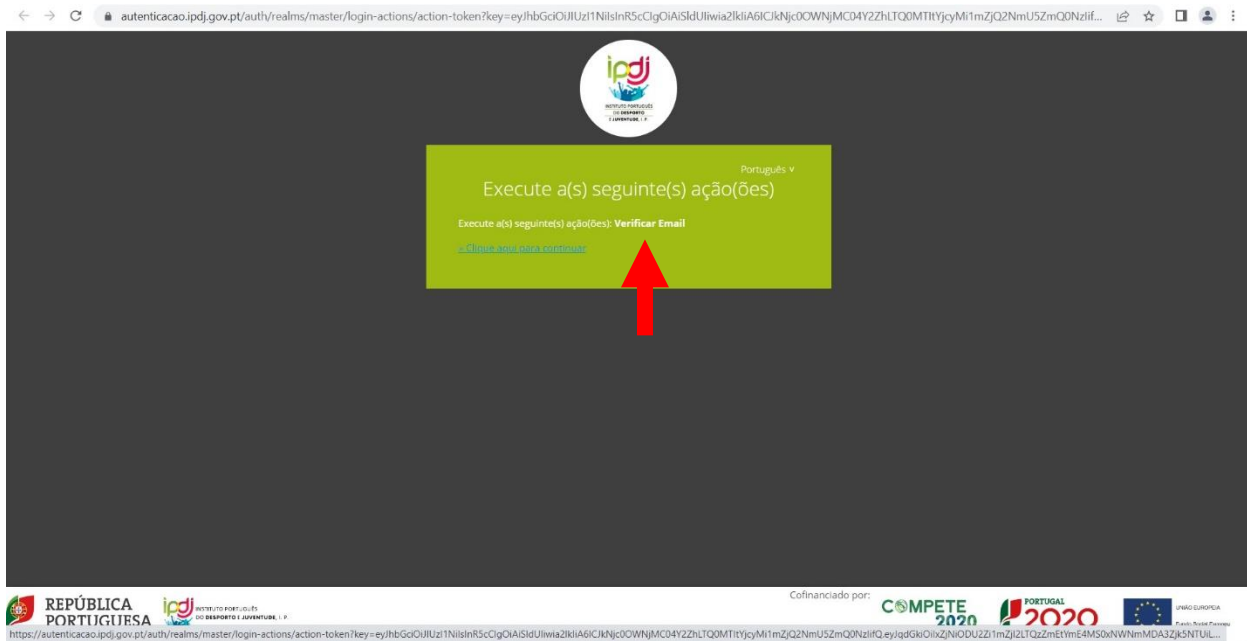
autenticacao.ipdj.gov.pt/auth/realms/master/login-actions/action-token?key=eyJhbGciOiJIUzI1NiIsInR5cCIgOiAiSldUIiwia2lkIiA6ICJkNjc0OWNjMC04Y2ZhLTQ0MTItYjcyMi1mZjQ2NmU5ZmQ0NzIif...

ipdj
INSTITUTO PORTUGUÊS DO DESPORTO E JUVENTUDE, I. P.

Português ∨

Execute a(s) seguinte(s) ação(ões)

Execute a(s) seguinte(s) ação(ões): **Verificar Email**

» Clique aqui para continuar

REPÚBLICA PORTUGUESA

ipdj INSTITUTO PORTUGUÊS DO DESPORTO E JUVENTUDE, I. P.

Cofinanciado por:

COMPETE 2020

PORTUGAL 2020

UNIÃO EUROPEIA

https://autenticacao.ipdj.gov.pt/auth/realms/master/login-actions/action-token?key=eyJhbGciOiJIUzI1NiIsInR5cCIgOiAiSldUIiwia2lkIiA6ICJkNjc0OWNjMC04Y2ZhLTQ0MTItYjcyMi1mZjQ2NmU5ZmQ0NzIifQ.eyJqdGkiOiIxZjNiODU2Zi1mZjI2LTQzZmEtYmE4MS0xNWNmMDA3Zjk5NTUiL...